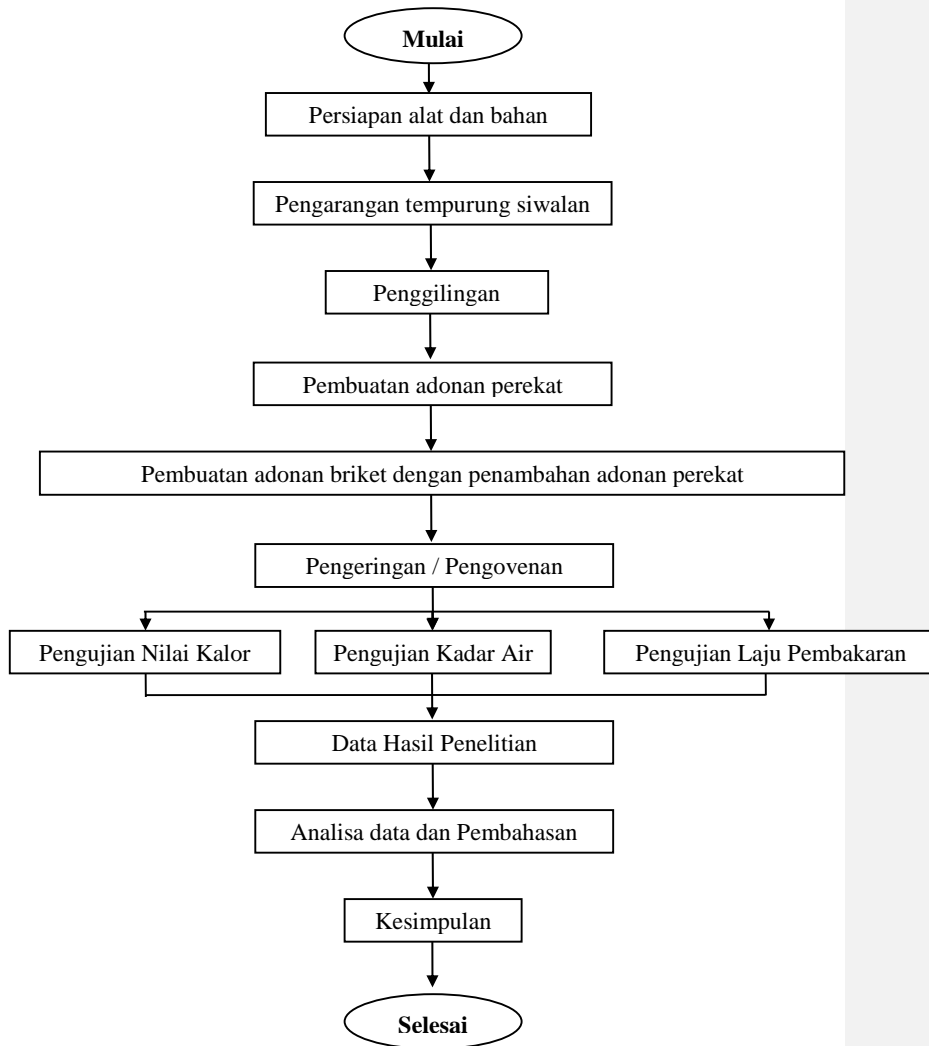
Mulai

Persiapan alat dan bahan

Pengarangan tempurung siwalan

Penggilingan

Pembuatan adonan perekat

Pembuatan adonan briket dengan penambahan adonan perekat

Pengeringan / Pengovenan

Pengujian Nilai Kalor

Pengujian Kadar Air

Pengujian Laju Pembakaran

Data Hasil Penelitian

Analisa data dan Pembahasan

Kesimpulan

Selesai